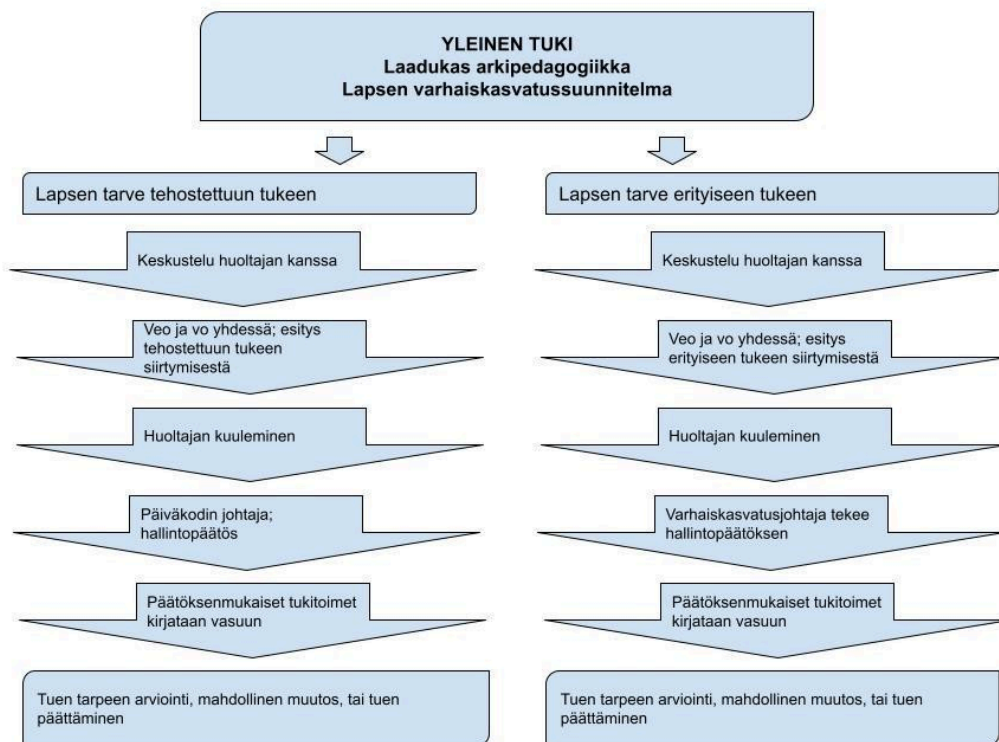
YLEINEN TUKI
Laadukas arkipedagogiikka
Lapsen varhaiskasvatussuunnitelma

Lapsen tarve tehostettuun tukeen

Keskustelu huoltajan kanssa

Veo ja vo yhdessä; esitys tehostettuun tukeen siirtymisestä

Huoltajan kuuleminen

Päiväkodin johtaja; hallintopäätös

Päätöksenmukaiset tukitoimet kirjataan vasuun

Tuen tarpeen arviointi, mahdollinen muutos, tai tuen päättäminen

Lapsen tarve erityiseen tukeen

Keskustelu huoltajan kanssa

Veo ja vo yhdessä; esitys erityiseen tukeen siirtymisestä

Huoltajan kuuleminen

Varhaiskasvatusjohtaja tekee hallintopäätöksen

Päätöksenmukaiset tukitoimet kirjataan vasuun

Tuen tarpeen arviointi, mahdollinen muutos, tai tuen päättäminen